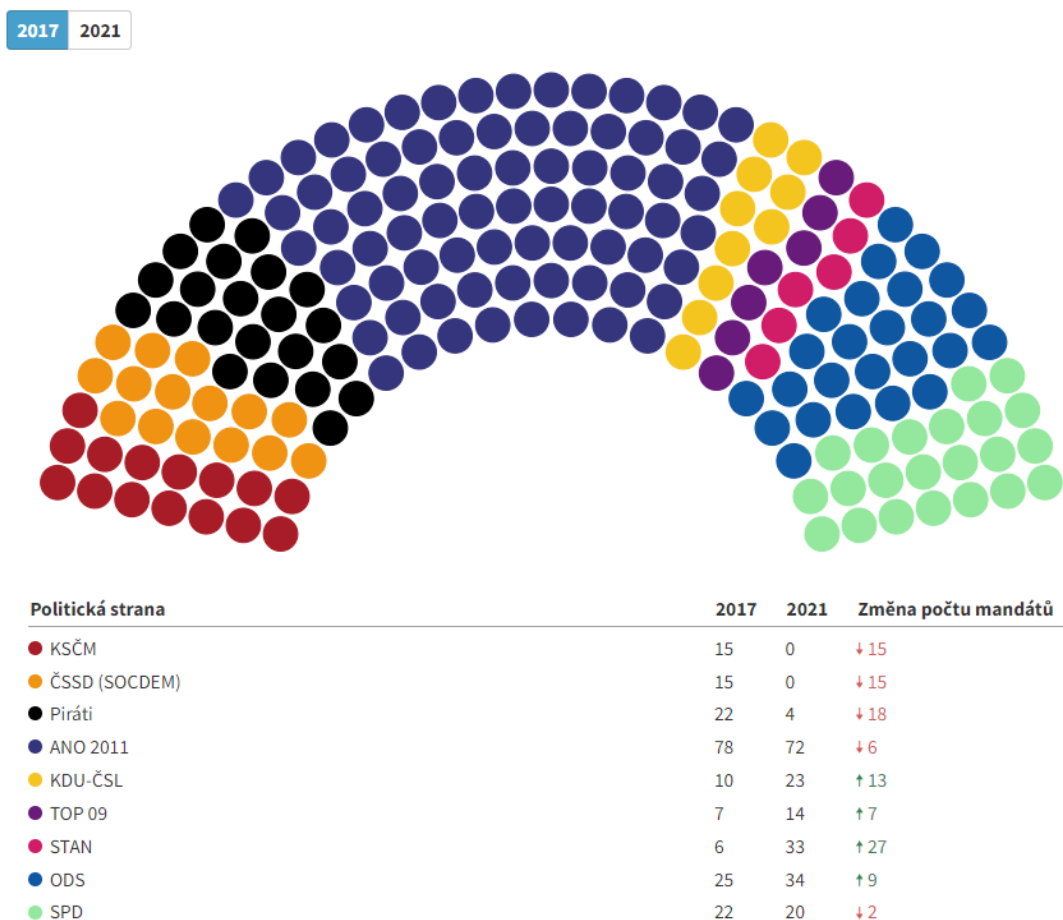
2017 2021

| Politická strana | 2017 | 2021 | Změna počtu mandátů |
|---|---|---|---|
| KSČM | 15 | 0 | ↓15 |
| ČSSD (SOCDEM) | 15 | 0 | ↓15 |
| Piráti | 22 | 4 | ↓18 |
| ANO 2011 | 78 | 72 | ↓6 |
| KDU-ČSL | 10 | 23 | ↑13 |
| TOP 09 | 7 | 14 | ↑7 |
| STAN | 6 | 33 | ↑27 |
| ODS | 25 | 34 | ↑9 |
| SPD | 22 | 20 | ↓2 |